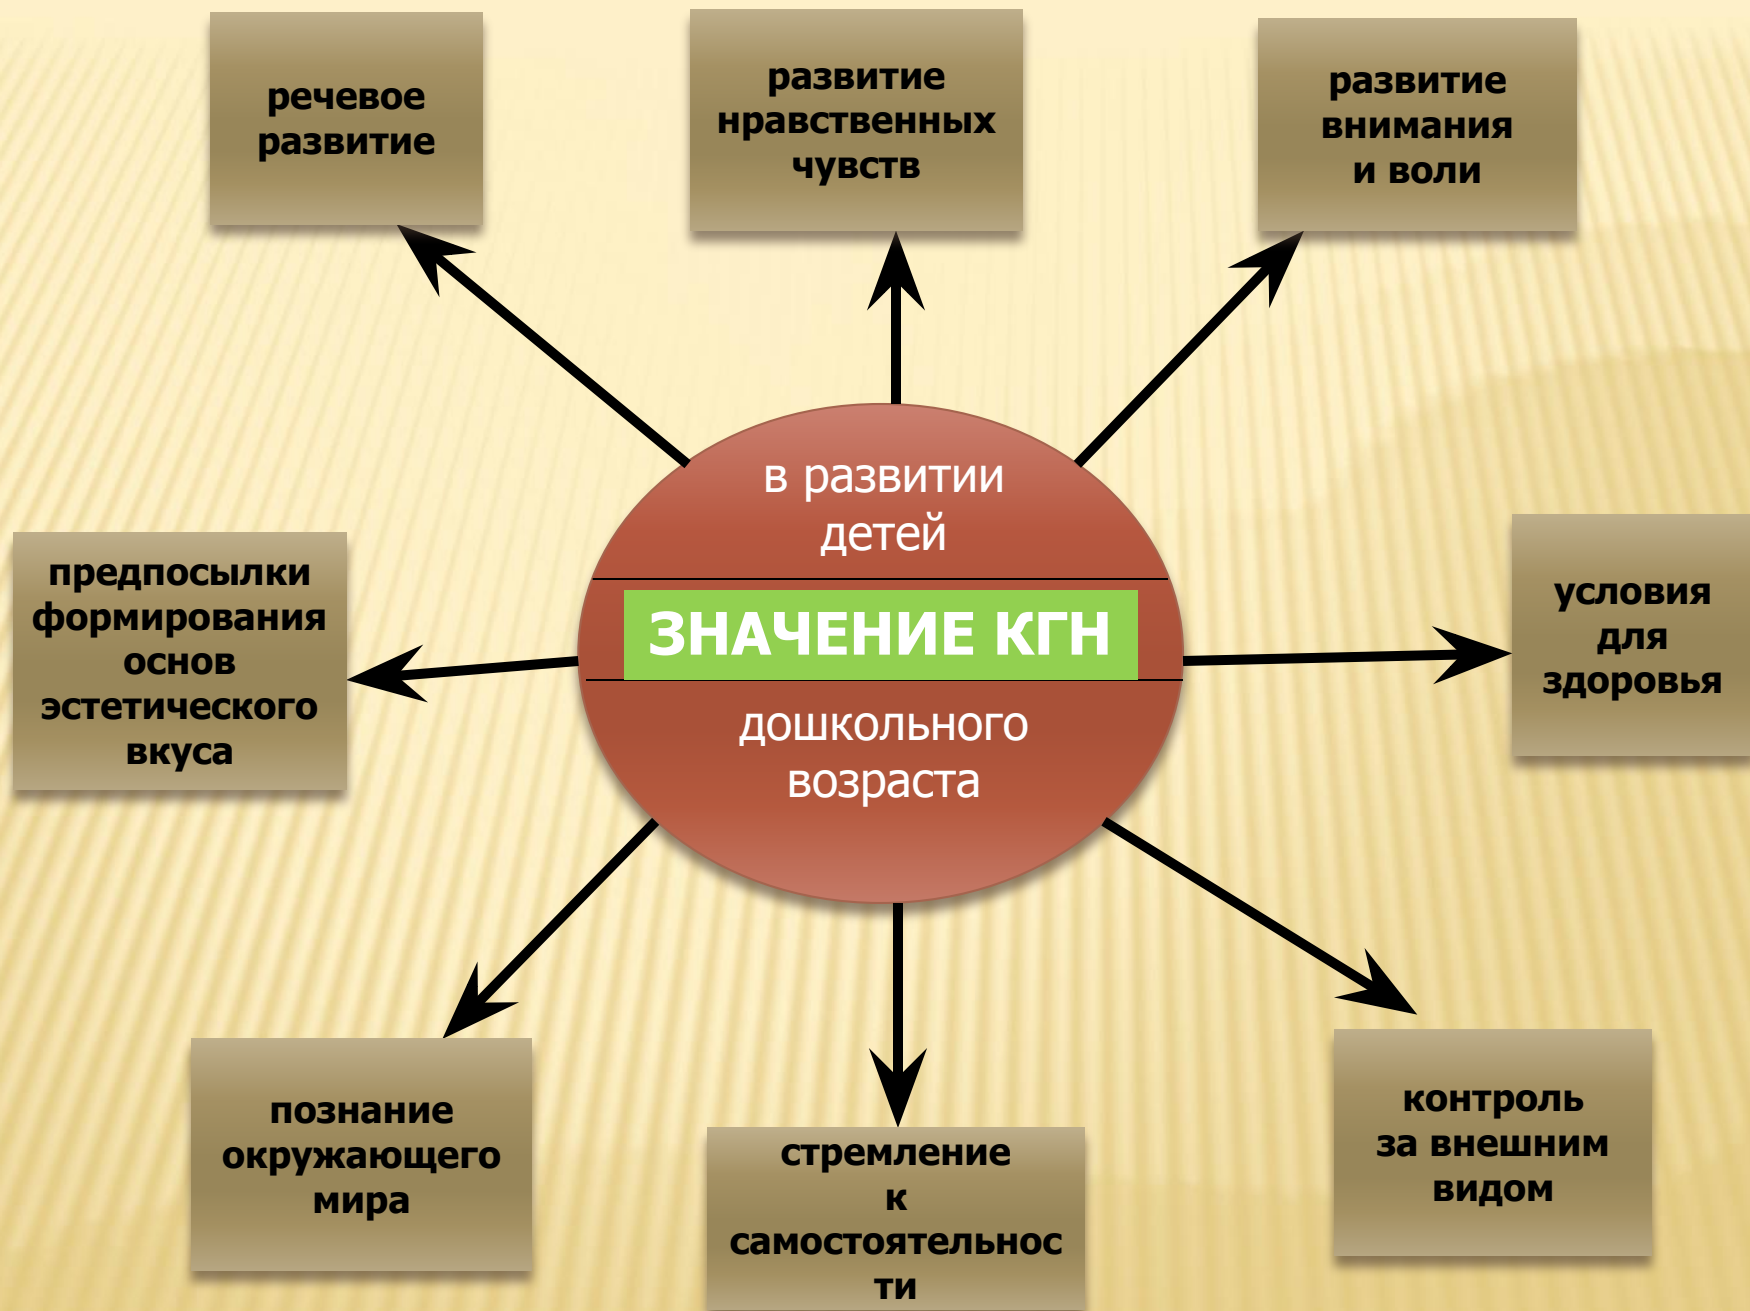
речевое развитие

развитие нравственных чувств

развитие внимания и воли

в развитии детей

ЗНАЧЕНИЕ КГН

дошкольного возраста

предпосылки формирования основ эстетического вкуса

условия для здоровья

познание окружающего мира

стремление к самостоятельнос ти

контроль за внешним видом